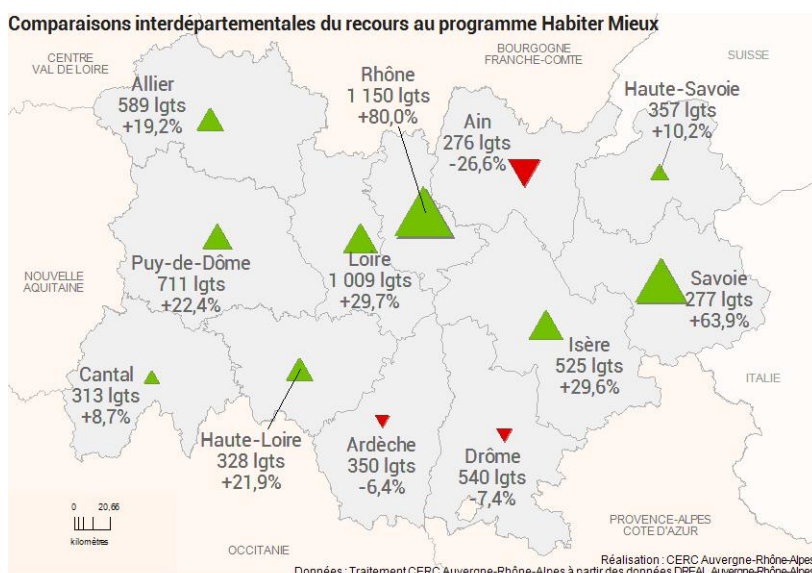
Comparaisons interdépartementales du recours au programme Habiter Mieux

CENTRE VAL DE LOIRE

BOURGOGNE FRANCHE-COMTE

SUISSE

Allier
589 lgts
+19,2%

Rhône
1 150 lgts
+80,0%

Ain
276 lgts
-26,6%

Haute-Savoie
357 lgts
+10,2%

NOUVELLE AQUITAINE

Puy-de-Dôme
711 lgts
+22,4%

Loire
1 009 lgts
+29,7%

Savoie
277 lgts
+63,9%

Isère
525 lgts
+29,6%

ITALIE

Cantal
313 lgts
+8,7%

Haute-Loire
328 lgts
+21,9%

Ardèche
350 lgts
-6,4%

Drôme
540 lgts
-7,4%

PROVENCE-ALPES COTE D'AZUR

0 20,66
kilomètres

OCCITANIE

Réalisation : CERC Auvergne-Rhône-Alpes
Données : Traitement CERC Auvergne-Rhône-Alpes à partir des données DREAL Auvergne-Rhône-Alpes